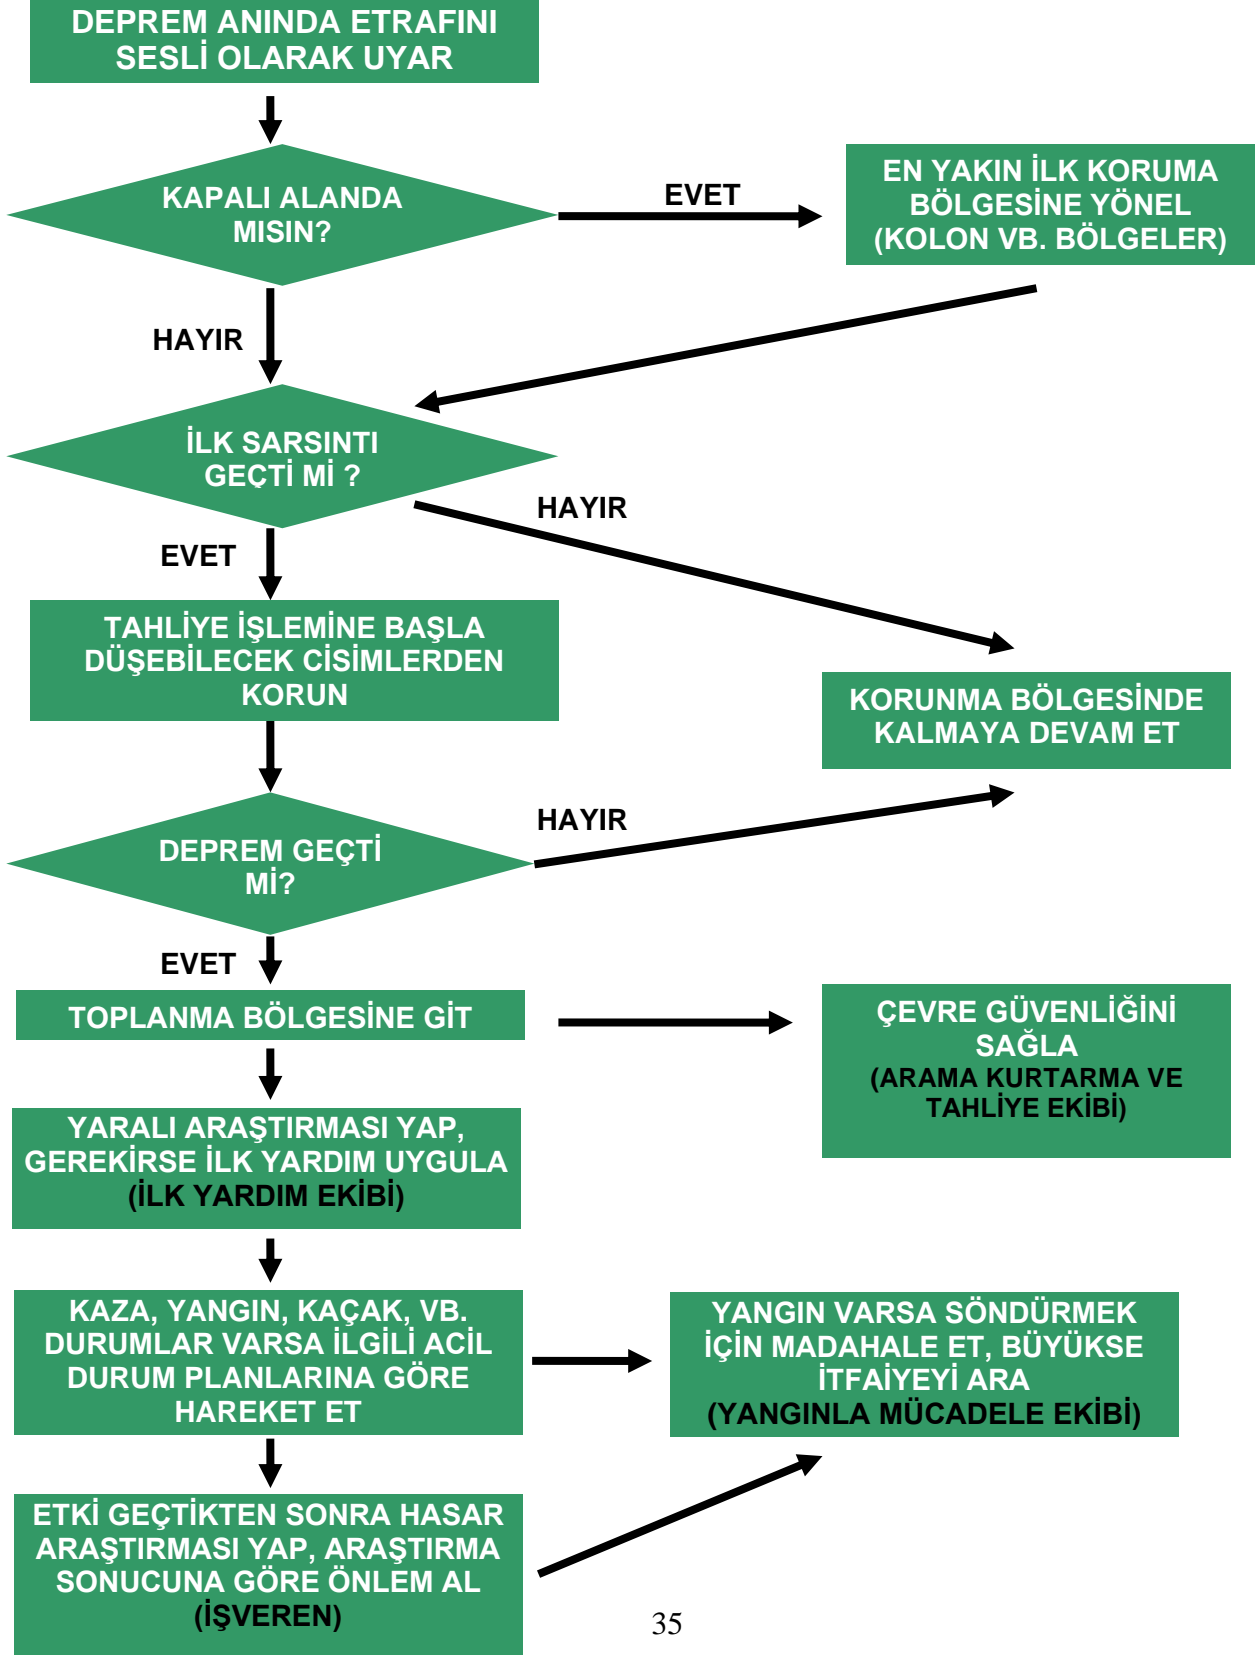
DEPREM ANINDA ETRAFINI SESLİ OLARAK UYAR

KAPALI ALANDA MISIN?

EVET

EN YAKIN İLK KORUMA BÖLGESİNE YÖNEL (KOLON VB. BÖLGELER)

HAYIR

İLK SARSINTI GEÇTİ Mİ ?

HAYIR

EVET

TAHLİYE İŞLEMİNE BAŞLA DÜŞEBİLECEK CİSİMLERDEN KORUN

KORUNMA BÖLGESİNDE KALMAYA DEVAM ET

HAYIR

DEPREM GEÇTİ Mİ?

EVET

TOPLANMA BÖLGESİNE GİT

ÇEVRE GÜVENLİĞİNİ SAĞLA (ARAMA KURTARMA VE TAHLİYE EKİBİ)

YARALI ARAŞTIRMASI YAP, GEREKİRSE İLK YARDIM UYGULA (İLK YARDIM EKİBİ)

KAZA, YANGIN, KAÇAK, VB. DURUMLAR VARSA İLGİLİ ACİL DURUM PLANLARINA GÖRE HAREKET ET

YANGIN VARSA SÖNDÜRMEK İÇİN MADAHALE ET, BÜYÜKSE İTFAİYEYİ ARA (YANGINLA MÜCADELE EKİBİ)

ETKİ GEÇTİKTEN SONRA HASAR ARAŞTIRMASI YAP, ARAŞTIRMA SONUCUNA GÖRE ÖNLEM AL (İŞVEREN)

35